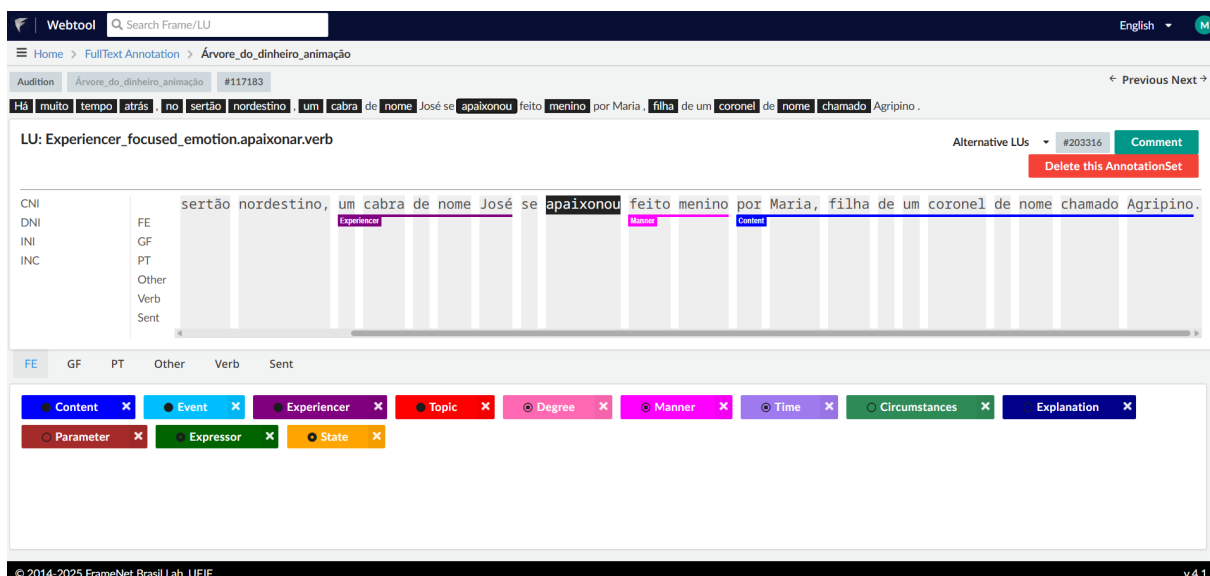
Webtool Search Frame/LU English M

Home > FullText Annotation > Árvore_do_dinheiro_animação

Audition Árvore_do_dinheiro_animação #117183

← Previous Next →

Há muito tempo atrás , no sertão nordestino , um cabra de nome José se apaixonou feito menino por Maria . filha de um coronel de nome chamado Agripino .

LU: Experiencer_focused_emotion.apaixonar.verb

Alternative LUs #203316 Comment

Delete this AnnotationSet

CNI
DNI
INI
INC

FE
GF
PT
Other
Verb
Sent

sertão nordestino, um cabra de nome José se apaixonou feito menino por Maria, filha de um coronel de nome chamado Agripino.

Experiencer Manner Content

FE GF PT Other Verb Sent

Content × Event × Experiencer × Topic × Degree × Manner × Time × Circumstances × Explanation ×
Parameter × Expressor × State ×

© 2014-2025 FrameNet Brasil Lab, UFJF v.4.1